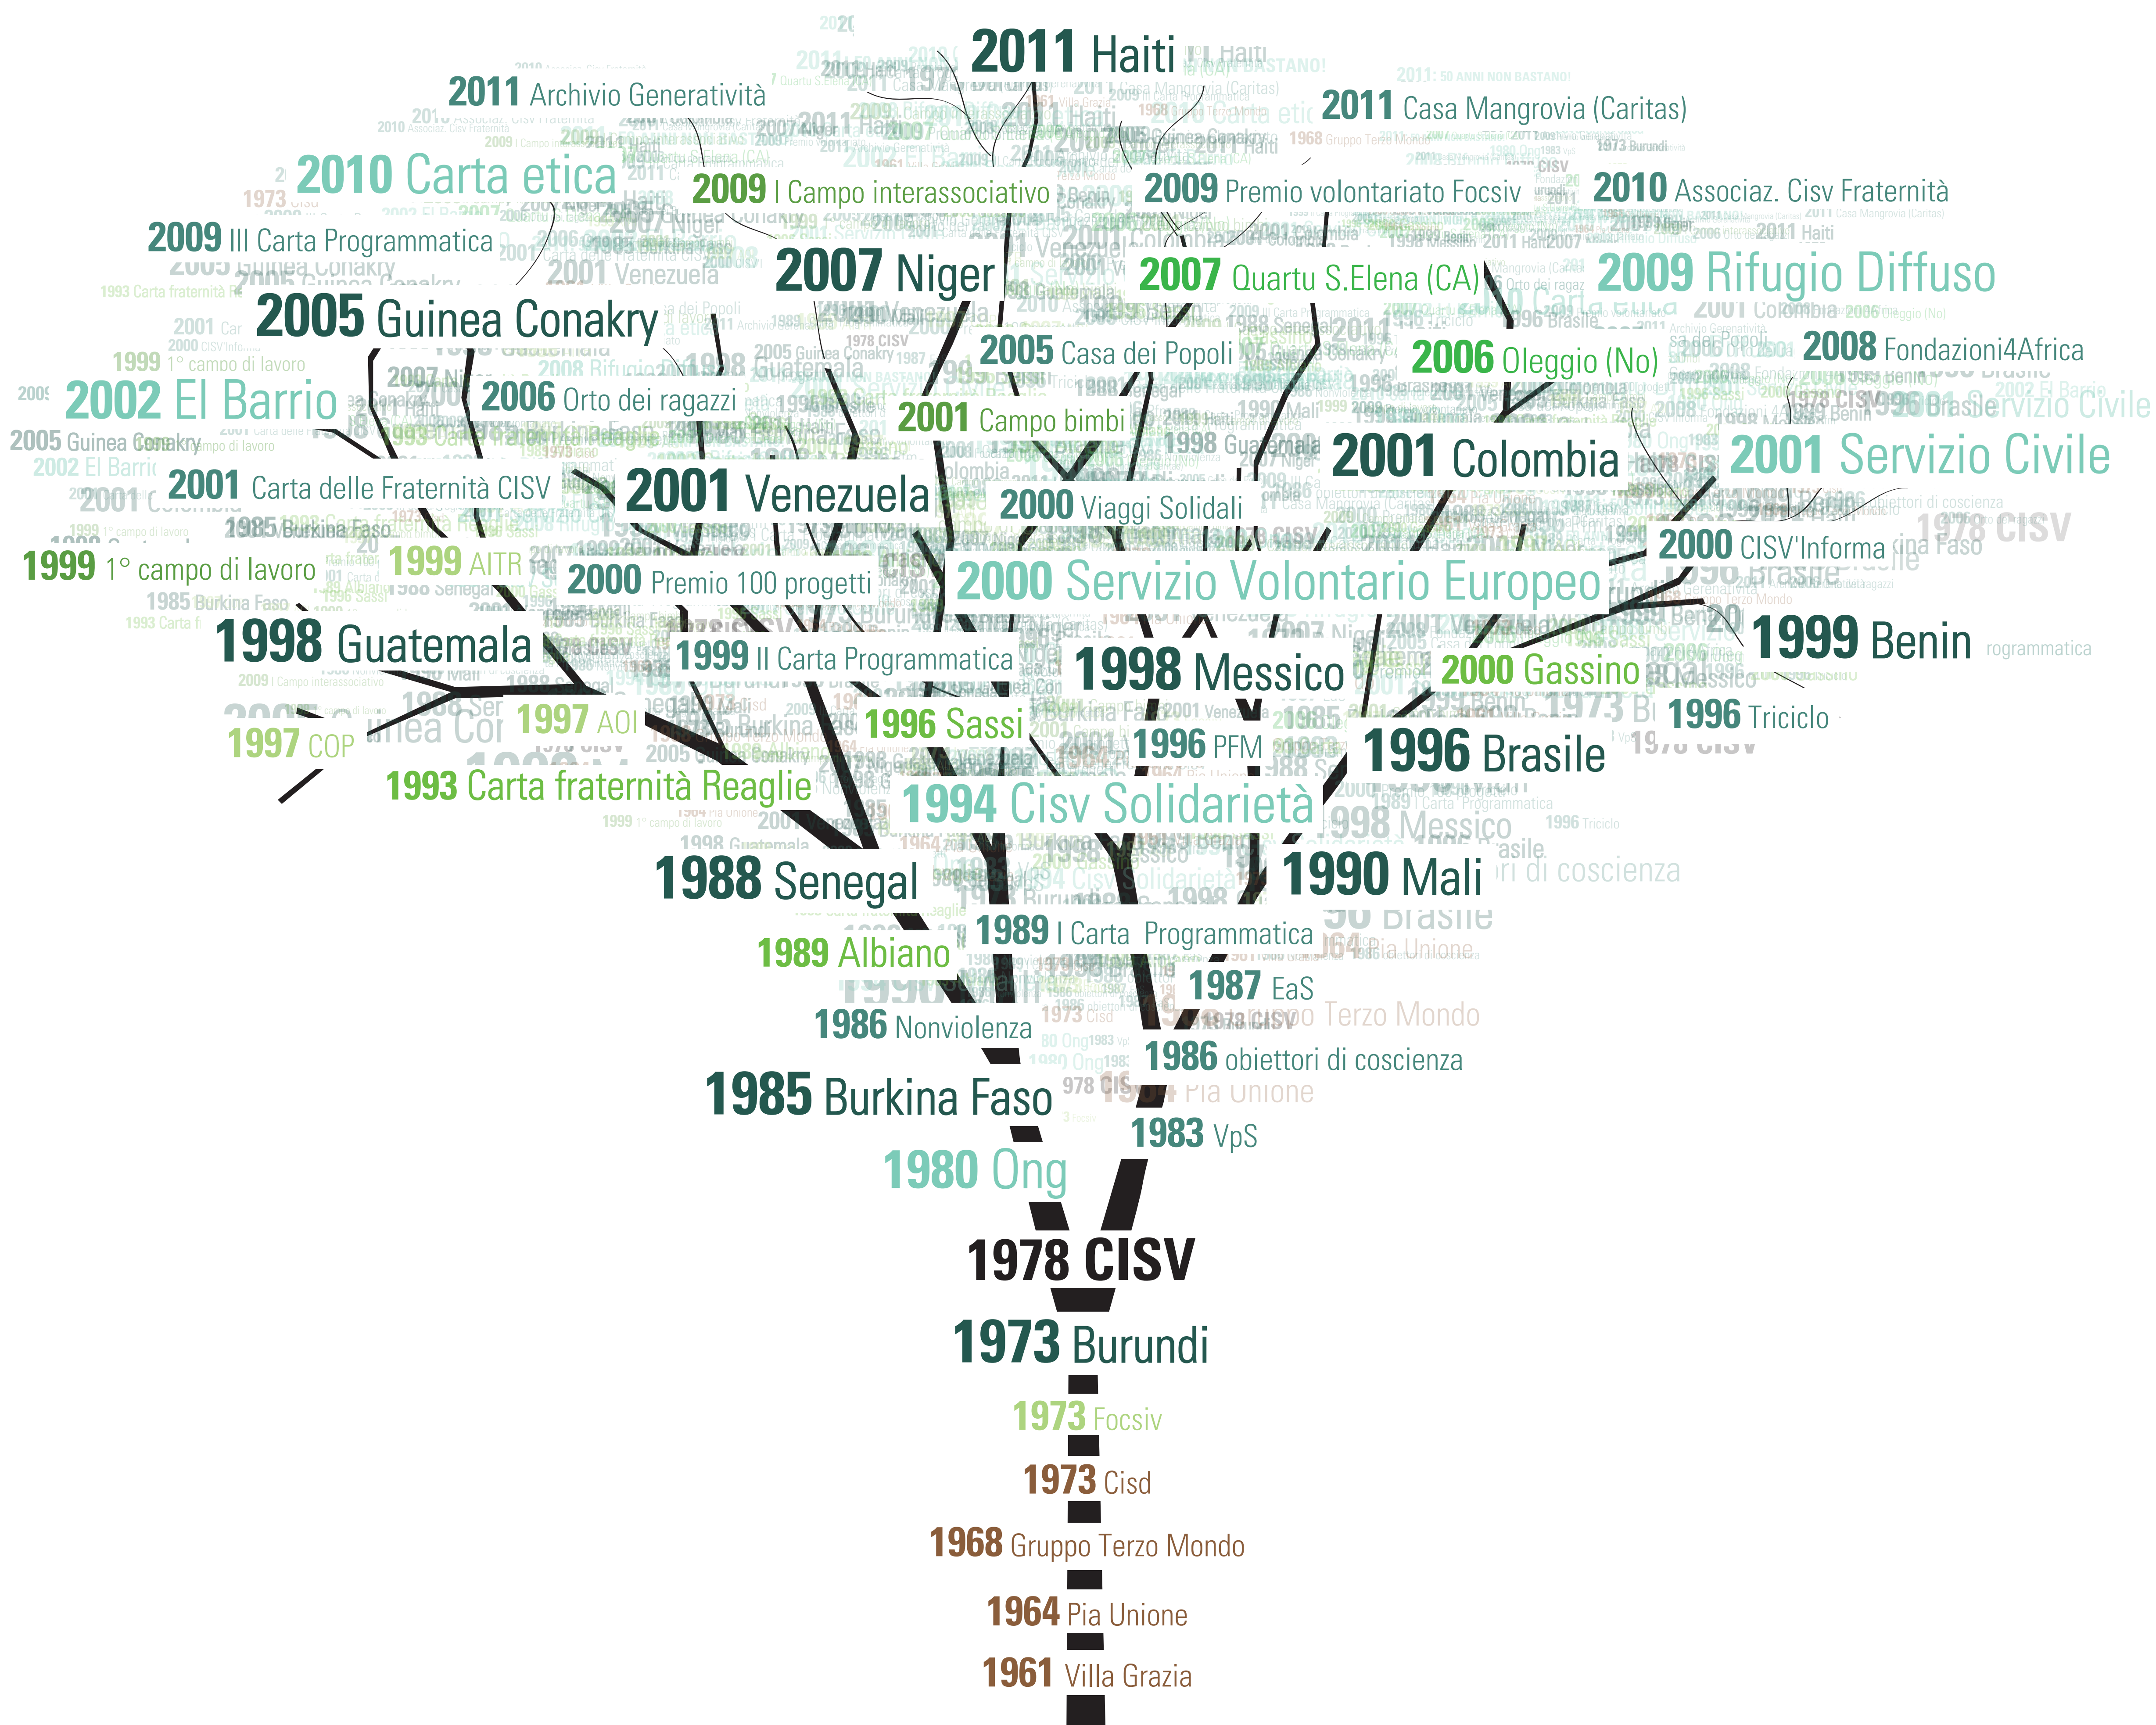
2011 Haiti
2011 Archivio Generatività
2011 Casa Mangrovia (Caritas)
2010 Carta etica
2009 I Campo interassociativo
2009 Premio volontariato Focsiv
2010 Associaz. Cisv Fraternità
2009 III Carta Programmatica
2007 Niger
2007 Quartu S.Elena (CA)
2009 Rifugio Diffuso
2005 Guinea Conakry
2005 Casa dei Popoli
2006 Oleggio (No)
2008 Fondazioni4Africa
2002 El Barrio
2006 Orto dei ragazzi
2001 Campo bimbi
2001 Colombia
2001 Servizio Civile
2001 Carta delle Fraternità CISV
2001 Venezuela
2000 Viaggi Solidali
2000 CISV'Informa
1999 1° campo di lavoro
1999 AITR
2000 Premio 100 progetti
2000 Servizio Volontario Europeo
1998 Guatemala
1999 II Carta Programmatica
1998 Messico
2000 Gassino
1999 Benin
1997 AOI
1996 Sassi
1996 Triciclo
1997 COP
1996 PFM
1996 Brasile
1993 Carta fraternità Reaglie
1994 Cisv Solidarietà
1988 Senegal
1990 Mali
1989 Albiano
1989 I Carta Programmatica
1987 EaS
1986 Nonviolenza
1986 obiettori di coscienza
1985 Burkina Faso
1983 VpS
1980 Ong
1978 CISV
1973 Burundi
1973 Focsiv
1973 Cisd
1968 Gruppo Terzo Mondo
1964 Pia Unione
1961 Villa Grazia